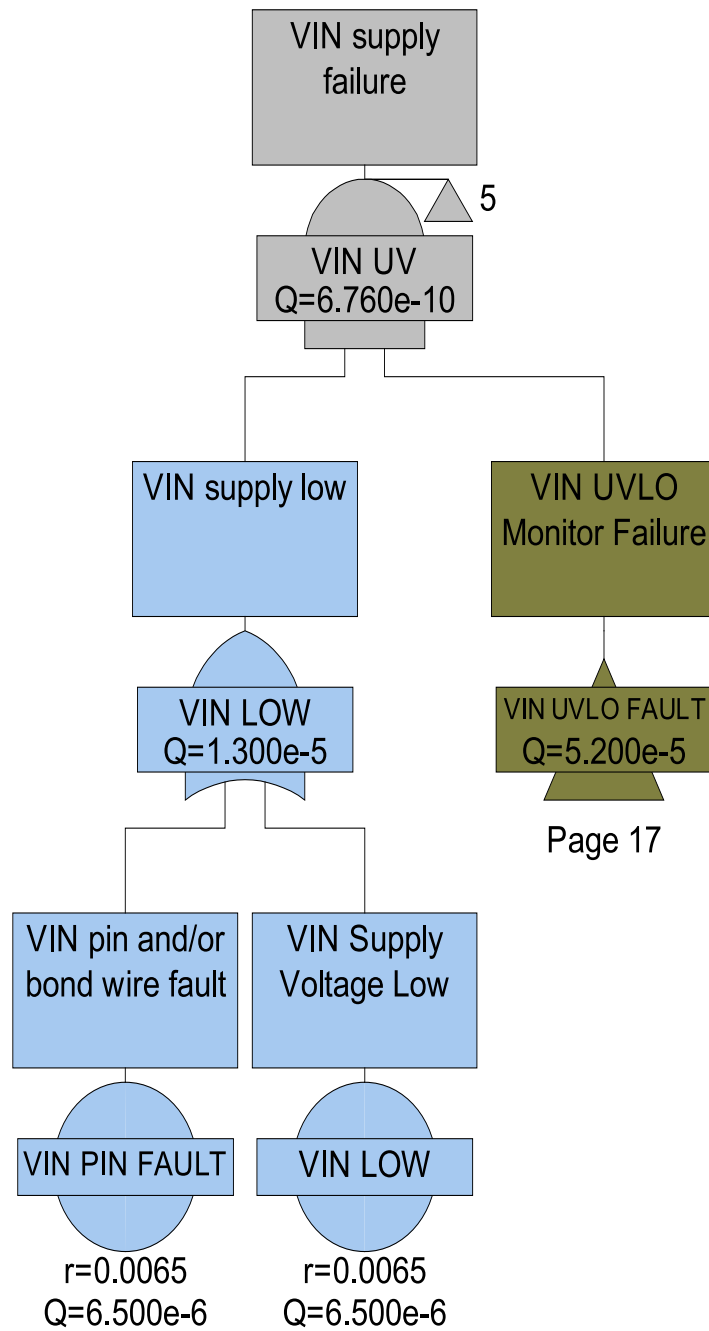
VIN supply failure

5

VIN UV
Q=6.760e-10

VIN supply low

VIN UVLO Monitor Failure

VIN LOW
Q=1.300e-5

VIN UVLO FAULT
Q=5.200e-5

Page 17

VIN pin and/or bond wire fault

VIN Supply Voltage Low

VIN PIN FAULT

VIN LOW

r=0.0065
Q=6.500e-6

r=0.0065
Q=6.500e-6